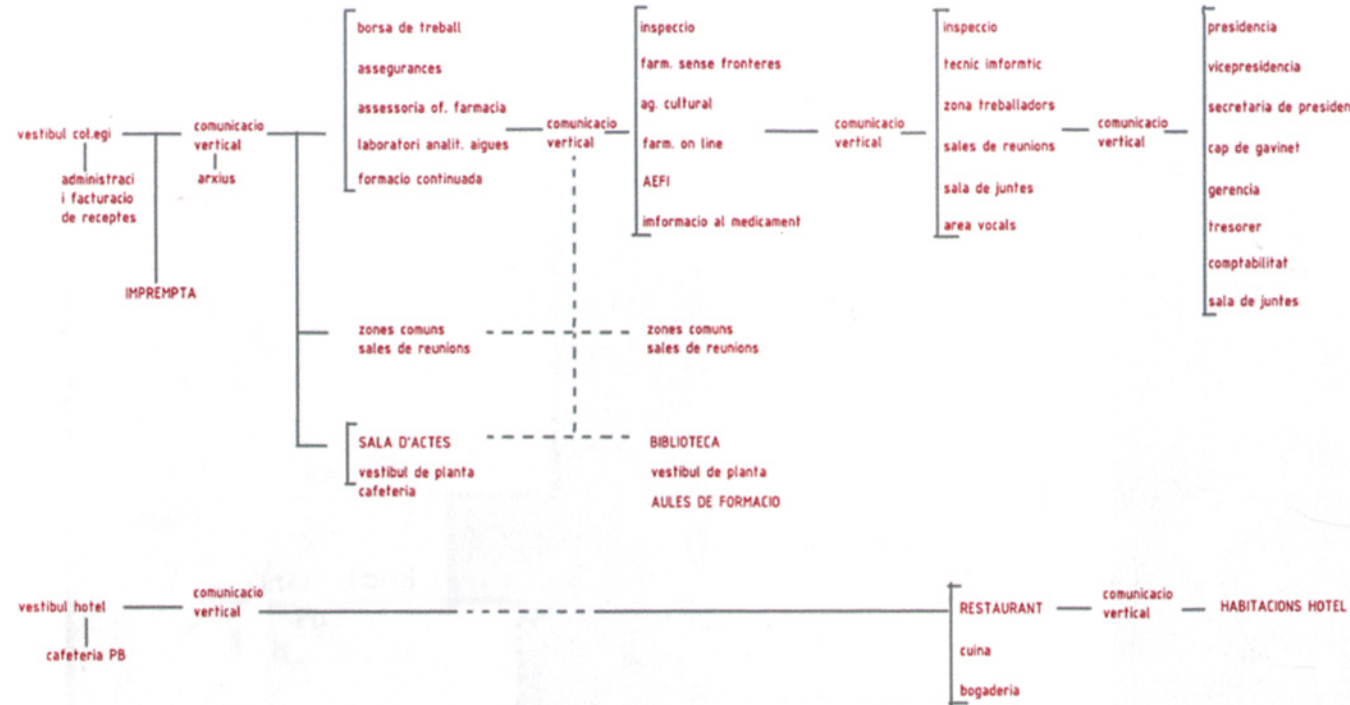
vestibul col.egi

administraci
i facturacio
de receptes

IMPREMPTA

comunicacio
vertical

arxius

borsa de treball

assegurances

assessoria of. farmacia

laboratori analit. aigues

formacio continuada

comunicacio
vertical

inspeccio

farm. sense fronteres

ag. cultural

farm. on line

AEFI

imformacio al medicament

comunicacio
vertical

inspeccio

tecnic imformtic

zona treballadors

sales de reunions

sala de juntes

area vocals

comunicacio
vertical

presidencia

vicepresidencia

secretaria de presiden

cap de gavinet

gerencia

tresorer

comptabilitat

sala de juntes

zones comuns
sales de reunions

zones comuns
sales de reunions

SALA D'ACTES
vestibul de planta
cafeteria

BIBLIOTECA
vestibul de planta
AULES DE FORMACIO

vestibul hotel

cafeteria PB

comunicacio
vertical

RESTAURANT

cuina

bogaderia

comunicacio
vertical

HABITACIONS HOTEL